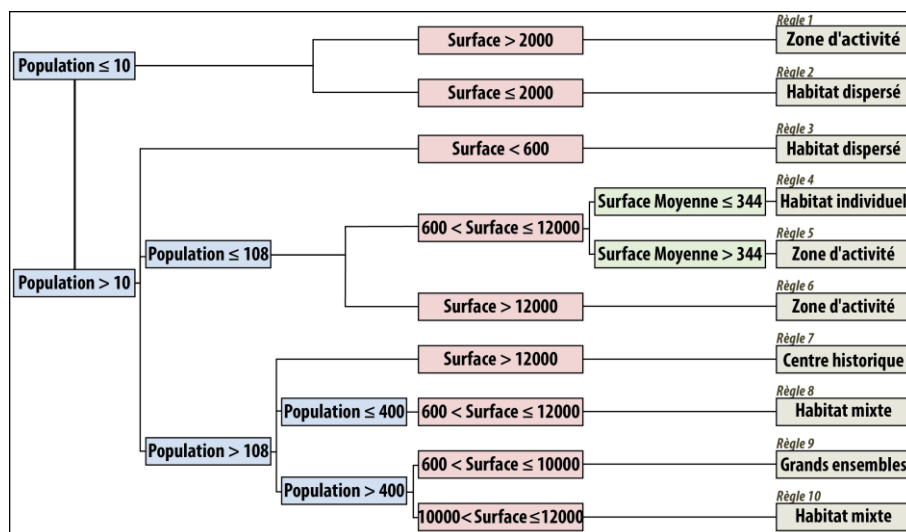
Population ≤ 10

Surface > 2000

Règle 1
Zone d'activité

Surface ≤ 2000

Règle 2
Habitat dispersé

Population > 10

Surface < 600

Règle 3
Habitat dispersé

Population ≤ 108

600 < Surface ≤ 12000

Surface Moyenne ≤ 344

Règle 4
Habitat individuel

Surface Moyenne > 344

Règle 5
Zone d'activité

Surface > 12000

Règle 6
Zone d'activité

Population > 108

Surface > 12000

Règle 7
Centre historique

Population ≤ 400

600 < Surface ≤ 12000

Règle 8
Habitat mixte

Population > 400

600 < Surface ≤ 10000

Règle 9
Grands ensembles

10000< Surface ≤12000

Règle 10
Habitat mixte